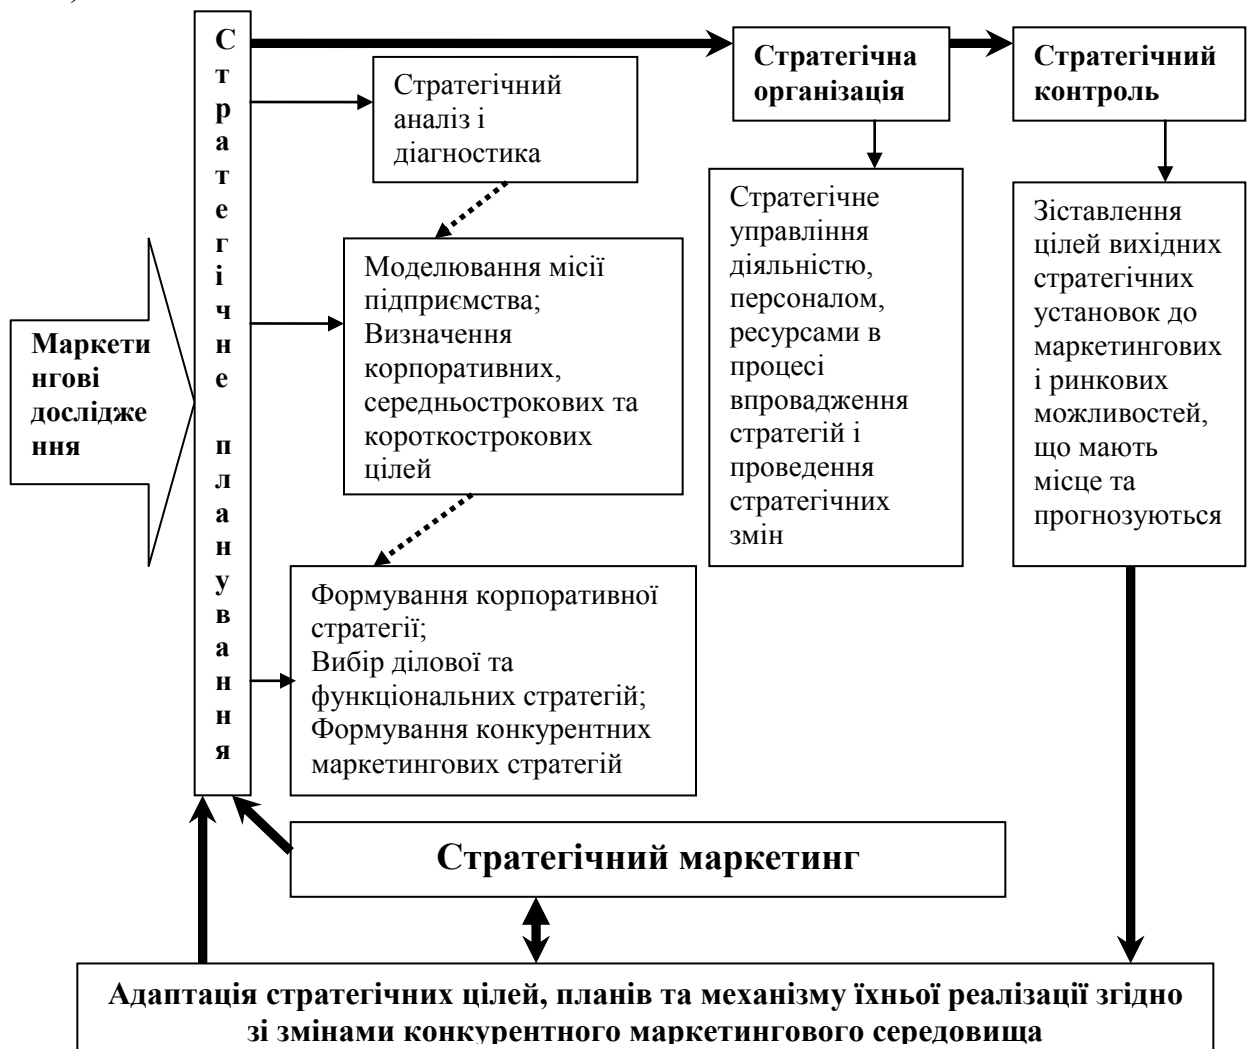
Маркетингові дослідження

Стратегічне планування

Стратегічний аналіз і діагностика

Моделювання місії підприємства; Визначення корпоративних, середньострокових та короткострокових цілей

Формування корпоративної стратегії; Вибір ділової та функціональних стратегій; Формування конкурентних маркетингових стратегій

Стратегічна організація

Стратегічне управління діяльністю, персоналом, ресурсами в процесі впровадження стратегій і проведення стратегічних змін

Стратегічний контроль

Зіставлення цілей вихідних стратегічних установок до маркетингових і ринкових можливостей, що мають місце та прогнозуються

Стратегічний маркетинг

Адаптація стратегічних цілей, планів та механізму їхньої реалізації згідно зі змінами конкурентного маркетингового середовища